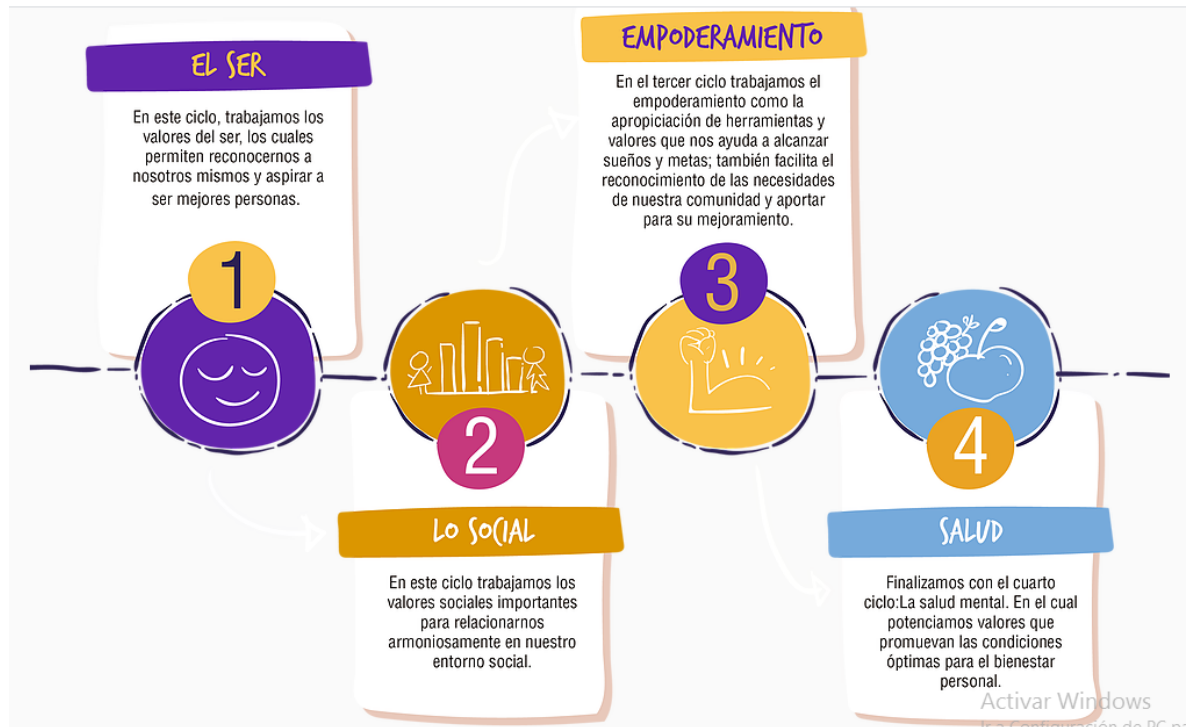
EL SER

En este ciclo, trabajamos los valores del ser, los cuales permiten reconocernos a nosotros mismos y aspirar a ser mejores personas.

1

EMPODERAMIENTO

En el tercer ciclo trabajamos el empoderamiento como la apropiciación de herramientas y valores que nos ayuda a alcanzar sueños y metas; también facilita el reconocimiento de las necesidades de nuestra comunidad y aportar para su mejoramiento.

3

2

LO SOCIAL

En este ciclo trabajamos los valores sociales importantes para relacionarnos armoniosamente en nuestro entorno social.

4

SALUD

Finalizamos con el cuarto ciclo:La salud mental. En el cual potenciamos valores que promuevan las condiciones óptimas para el bienestar personal.

Activar Windows
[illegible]